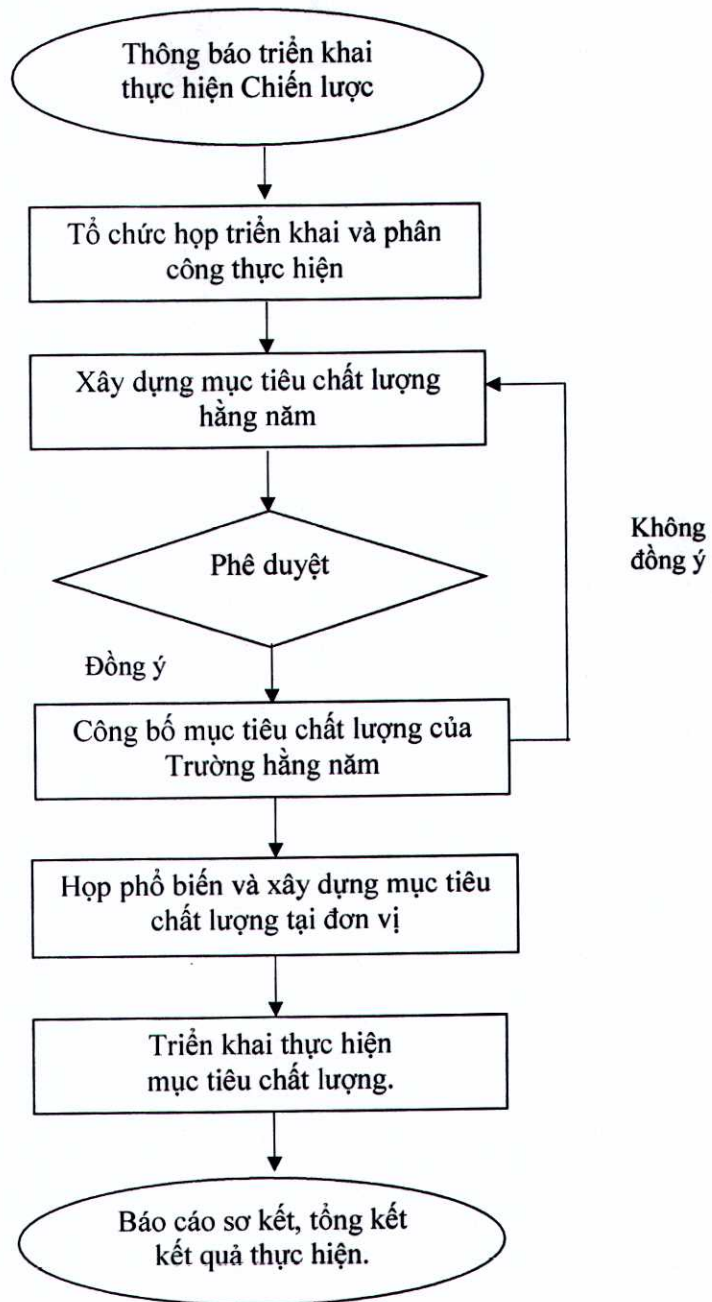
Thông báo triển khai thực hiện Chiến lược

Tổ chức họp triển khai và phân công thực hiện

Xây dựng mục tiêu chất lượng hằng năm

Phê duyệt

Không đồng ý

Đồng ý

Công bố mục tiêu chất lượng của Trường hằng năm

Họp phổ biến và xây dựng mục tiêu chất lượng tại đơn vị

Triển khai thực hiện mục tiêu chất lượng.

Báo cáo sơ kết, tổng kết kết quả thực hiện.